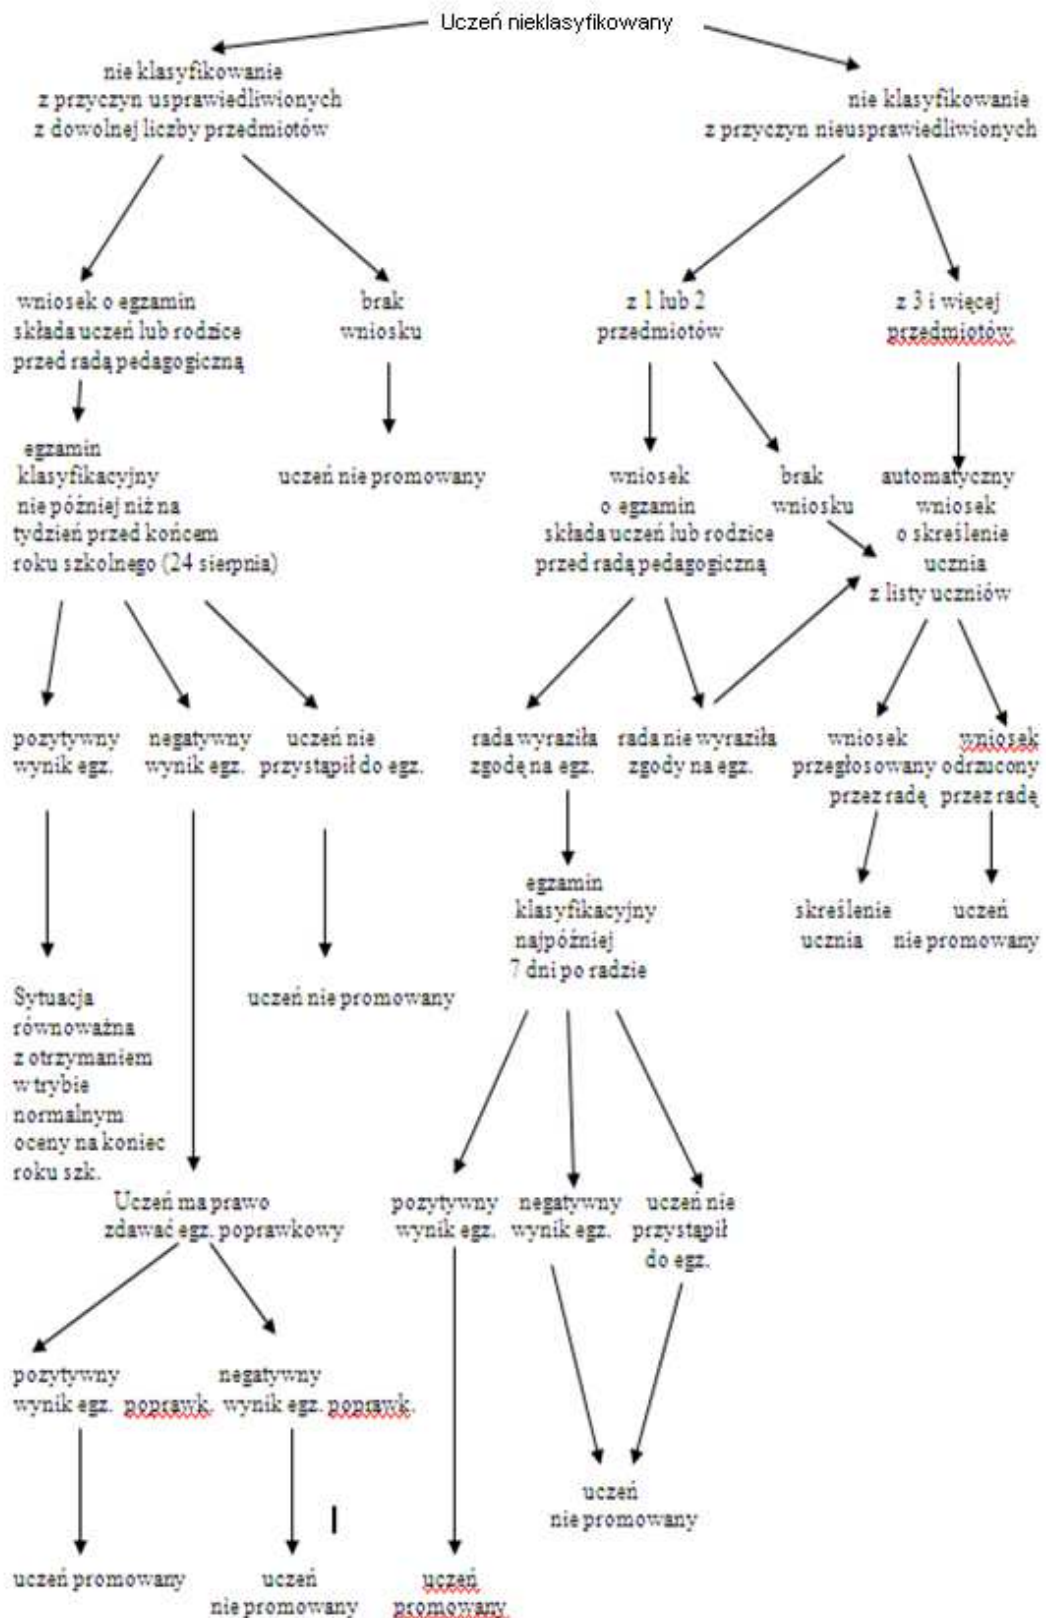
Uczeń nieklasyfikowany

nie klasyfikowanie z przyczyn usprawiedliwionych z dowolnej liczby przedmiotów

nie klasyfikowanie z przyczyn nieusprawiedliwionych

wniosek o egzamin składa uczeń lub rodzice przed radą pedagogiczną

brak wniosku

z 1 lub 2 przedmiotów

z 3 i więcej przedmiotów

egzamin klasyfikacyjny nie później niż na tydzień przed końcem roku szkolnego (24 sierpnia)

uczeń nie promowany

wniosek o egzamin składa uczeń lub rodzice przed radą pedagogiczną

brak wniosku

automatyczny wniosek o skreślenie ucznia z listy uczniów

pozytywny wynik egz.

negatywny wynik egz.

uczeń nie przystąpił do egz.

rada wyraziła zgodę na egz.

rada nie wyraziła zgody na egz.

wniosek przegłosowany przez radę

wniosek odrzucony przez radę

egzamin klasyfikacyjny najpóźniej 7 dni po radzie

skreślenie ucznia

uczeń nie promowany

Sytuacja równoważna z otrzymaniem w trybie normalnym oceny na koniec roku szk.

uczeń nie promowany

Uczeń ma prawo zdawać egz. poprawkowy

pozytywny wynik egz.

negatywny wynik egz.

uczeń nie przystąpił do egz.

pozytywny wynik egz. poprawk.

negatywny wynik egz. poprawk.

uczeń nie promowany

uczeń promowany

uczeń nie promowany

uczeń promowany